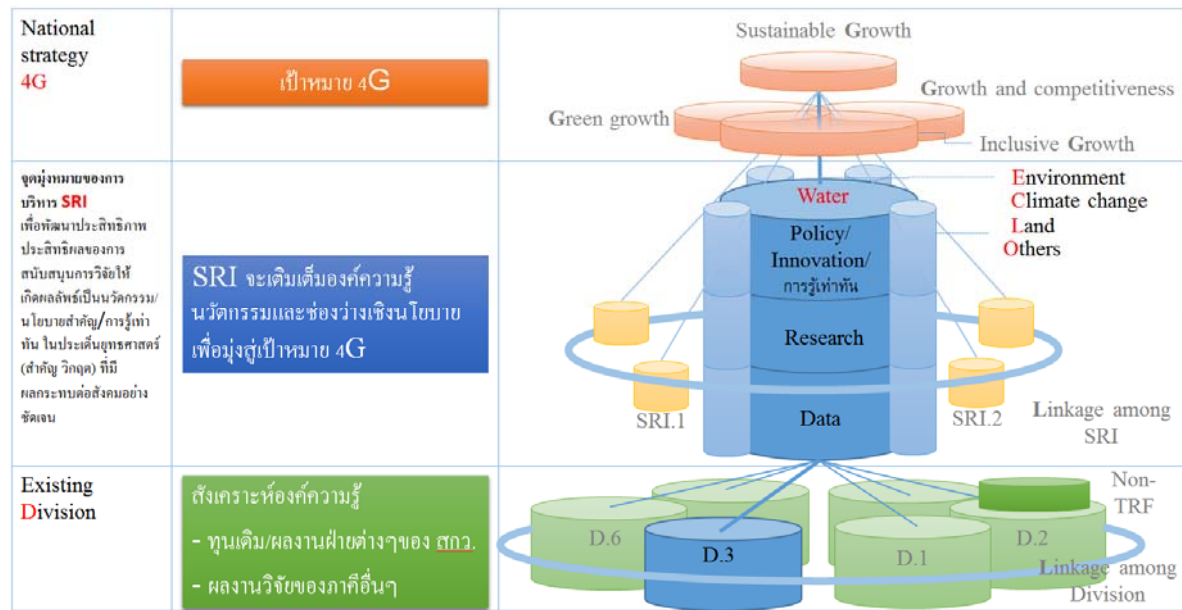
National strategy 4G

เป้าหมาย 4G

Sustainable Growth

Growth and competitiveness

Green growth

Inclusive Growth

จุดมุ่งหมายของการบริหาร SRI เพื่อพัฒนาประสิทธิภาพ ประสิทธิผลของการสนับสนุนการวิจัยให้เกิดผลลัพธ์เป็นนวัตกรรม/นโยบายสำคัญ/การรู้เท่าทัน ในประเด็นยุทธศาสตร์ (สำคัญ วิกฤต) ที่มีผลกระทบต่อสังคมอย่างชัดเจน

SRI จะเติมเต็มองค์ความรู้ นวัตกรรมและช่องว่างเชิงนโยบาย เพื่อมุ่งสู่เป้าหมาย 4G

Water

Environment
Climate change
Land
Others

Policy/
Innovation/
การรู้เท่าทัน

Research

Data

SRI.1

SRI.2

Linkage among SRI

Existing Division

สังเคราะห์องค์ความรู้
- ทุนเดิม/ผลงานฝ่ายต่างๆของ สกว.
- ผลงานวิจัยของภาคีอื่นๆ

Non-TRF

D.6

D.3

D.1

D.2

Linkage among Division